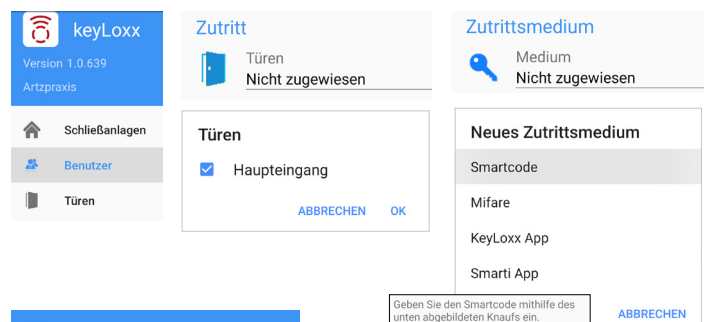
keyLoxx
Version 1.0.639
Artzpraxis

Schließanlagen
Benutzer
Türen

Zutritt
Türen
Nicht zugewiesen

Türen
Haupteingang
ABBRECHEN OK

Zutrittsmedium
Medium
Nicht zugewiesen

Neues Zutrittsmedium
Smartcode
Mifare
KeyLoxx App
Smarti App

Geben Sie den Smartcode mithilfe des unten abgebildeten Knaufs ein.

ABBRECHEN